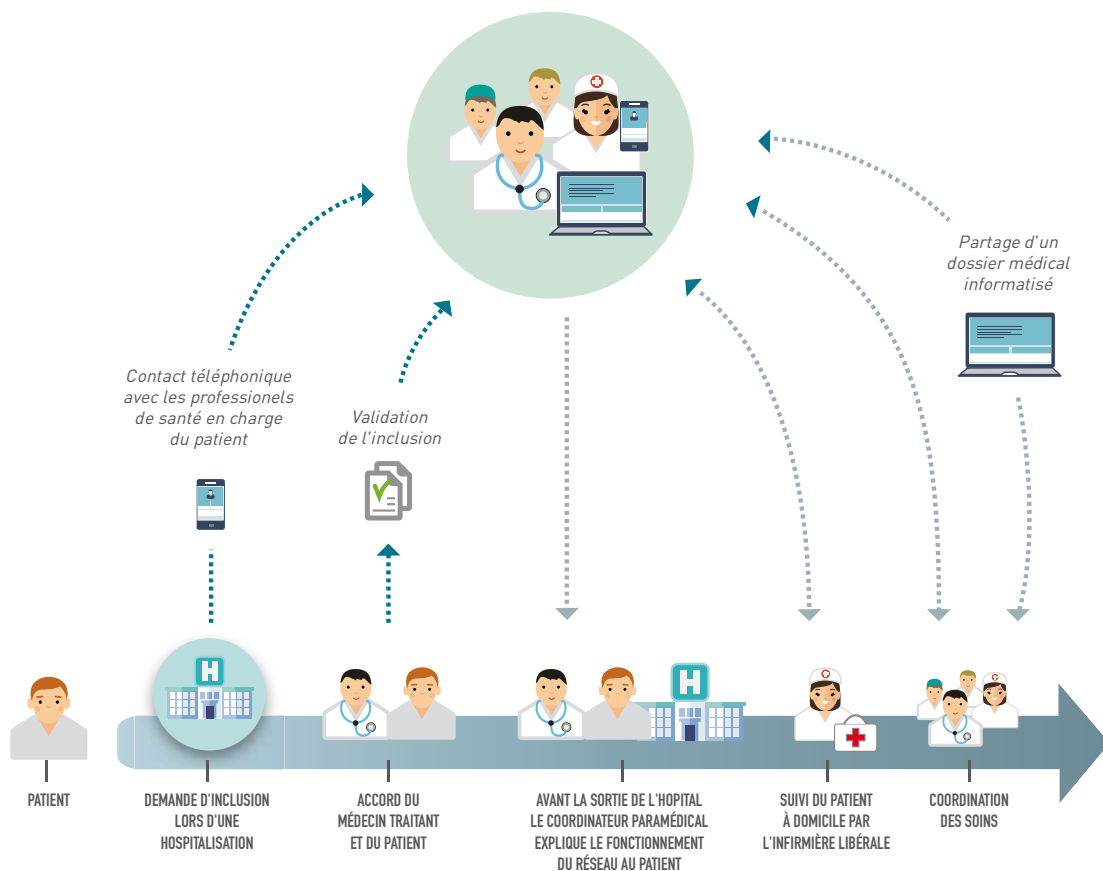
Partage d'un dossier médical informatisé

Contact téléphonique avec les professionels de santé en charge du patient

Validation de l'inclusion

H

H

PATIENT

DEMANDE D'INCLUSION LORS D'UNE HOSPITALISATION

ACCORD DU MÉDECIN TRAITANT ET DU PATIENT

AVANT LA SORTIE DE L'HOPITAL LE COORDINATEUR PARAMÉDICAL EXPLIQUE LE FONCTIONNEMENT DU RÉSEAU AU PATIENT

SUIVI DU PATIENT À DOMICILE PAR L'INFIRMIÈRE LIBÉRALE

COORDINATION DES SOINS